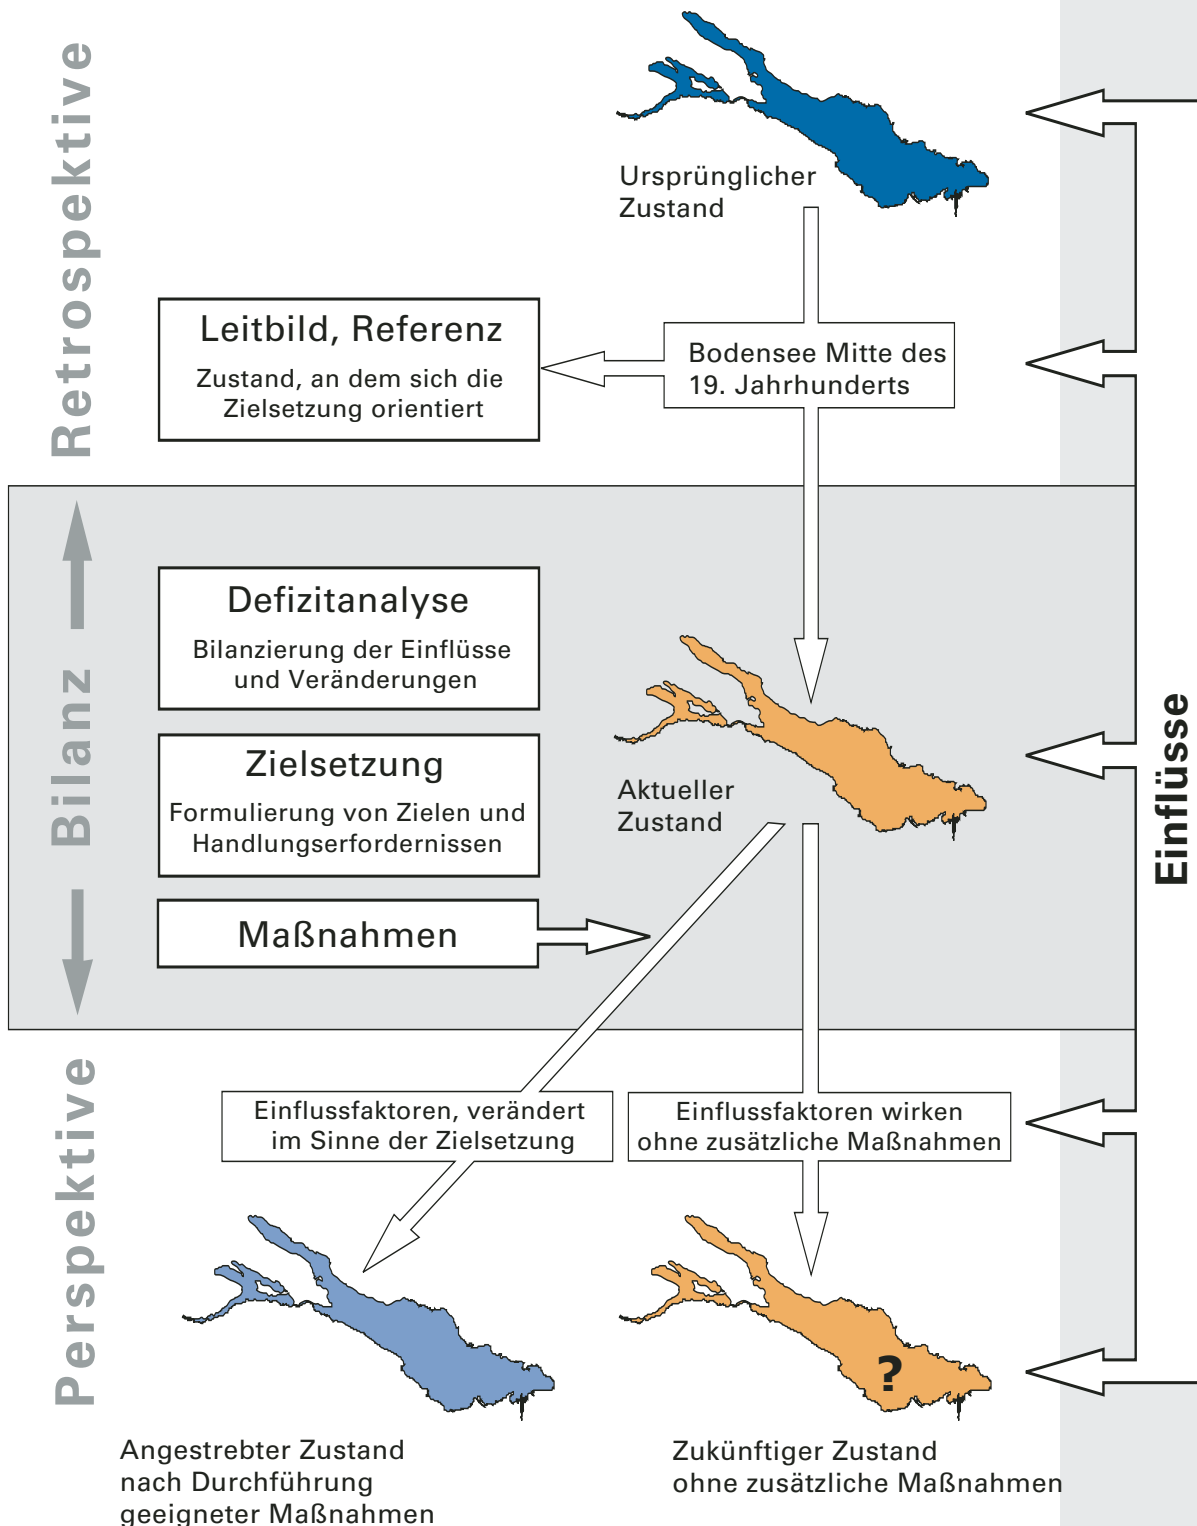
Retrospektive

Ursprünglicher Zustand

Leitbild, Referenz

Zustand, an dem sich die Zielsetzung orientiert

Bodensee Mitte des 19. Jahrhunderts

Bilanz

Defizitanalyse

Bilanzierung der Einflüsse und Veränderungen

Zielsetzung

Formulierung von Zielen und Handlungserfordernissen

Maßnahmen

Aktueller Zustand

Einflüsse

Perspektive

Einflussfaktoren, verändert im Sinne der Zielsetzung

Einflussfaktoren wirken ohne zusätzliche Maßnahmen

?

Angestrebter Zustand nach Durchführung geeigneter Maßnahmen

Zukünftiger Zustand ohne zusätzliche Maßnahmen